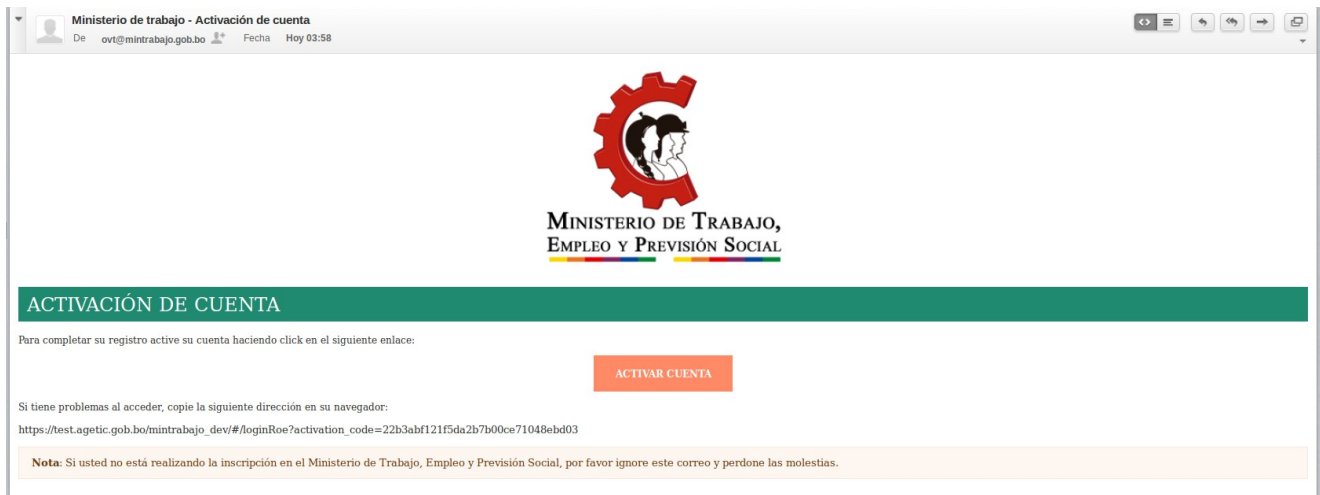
Ministerio de trabajo - Activación de cuenta
De ovt@mintrabajo.gob.bo Fecha Hoy 03:58

MINISTERIO DE TRABAJO,
EMPLEO Y PREVISIÓN SOCIAL

ACTIVACIÓN DE CUENTA

Para completar su registro active su cuenta haciendo click en el siguiente enlace:

ACTIVAR CUENTA

Si tiene problemas al acceder, copie la siguiente dirección en su navegador:

https://test.agetic.gob.bo/mintrabajo_dev/#/loginRoe?activation_code=22b3abf121f5da2b7b00ce71048ebd03

Nota: Si usted no está realizando la inscripción en el Ministerio de Trabajo, Empleo y Previsión Social, por favor ignore este correo y perdone las molestias.